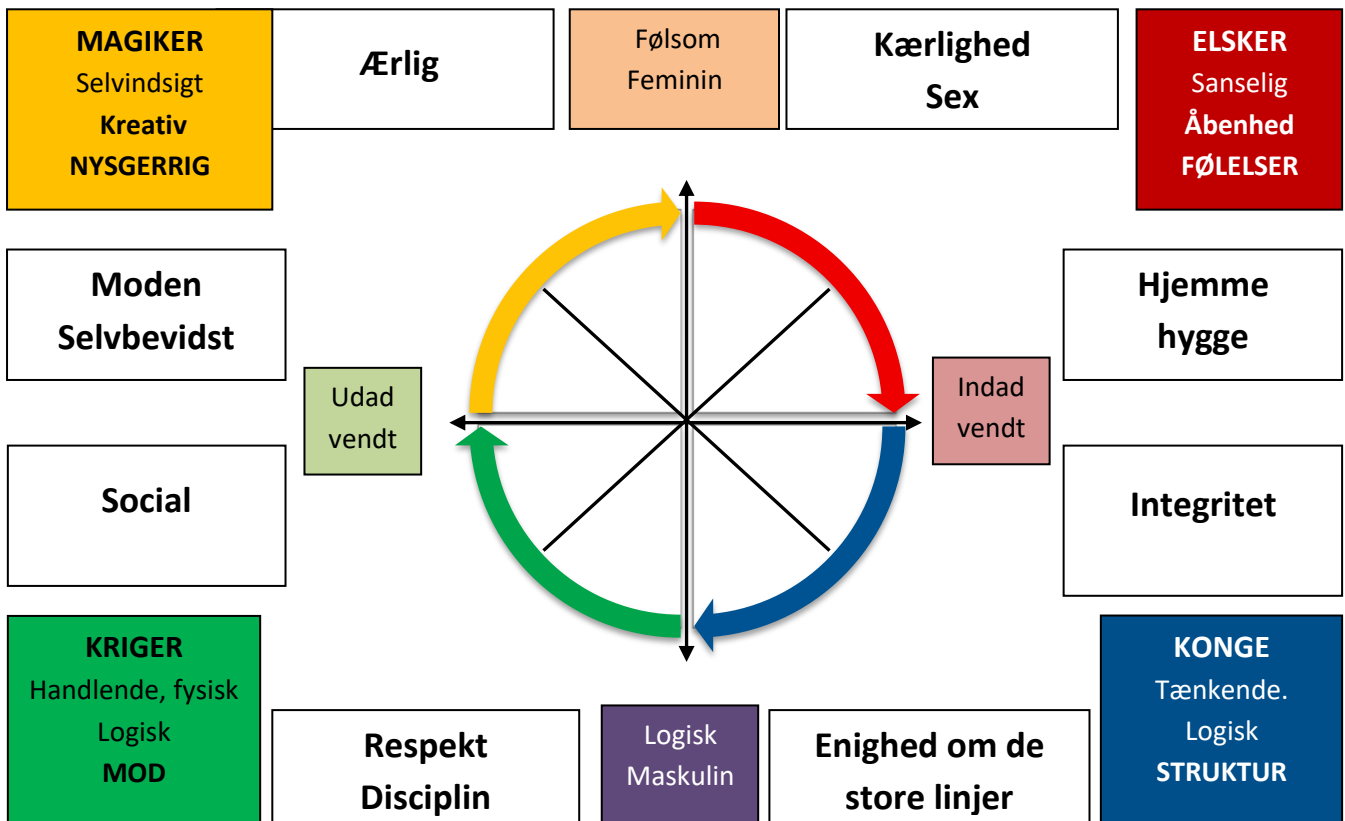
MAGIKER
Selvindsigt
Kreativ
NYSGERRIG

Ærlig

Følsom
Feminin

Kærlighed
Sex

ELSKER
Sanselig
Åbenhed
FØLELSER

Moden
Selvbevidst

Hjemme
hygge

Udad
vendt

Indad
vendt

Social

Integritet

KRIGER
Handlende, fysisk
Logisk
MOD

Respekt
Disciplin

Logisk
Maskulin

Enighed om de
store linjer

KONGE
Tænkende.
Logisk
STRUKTUR